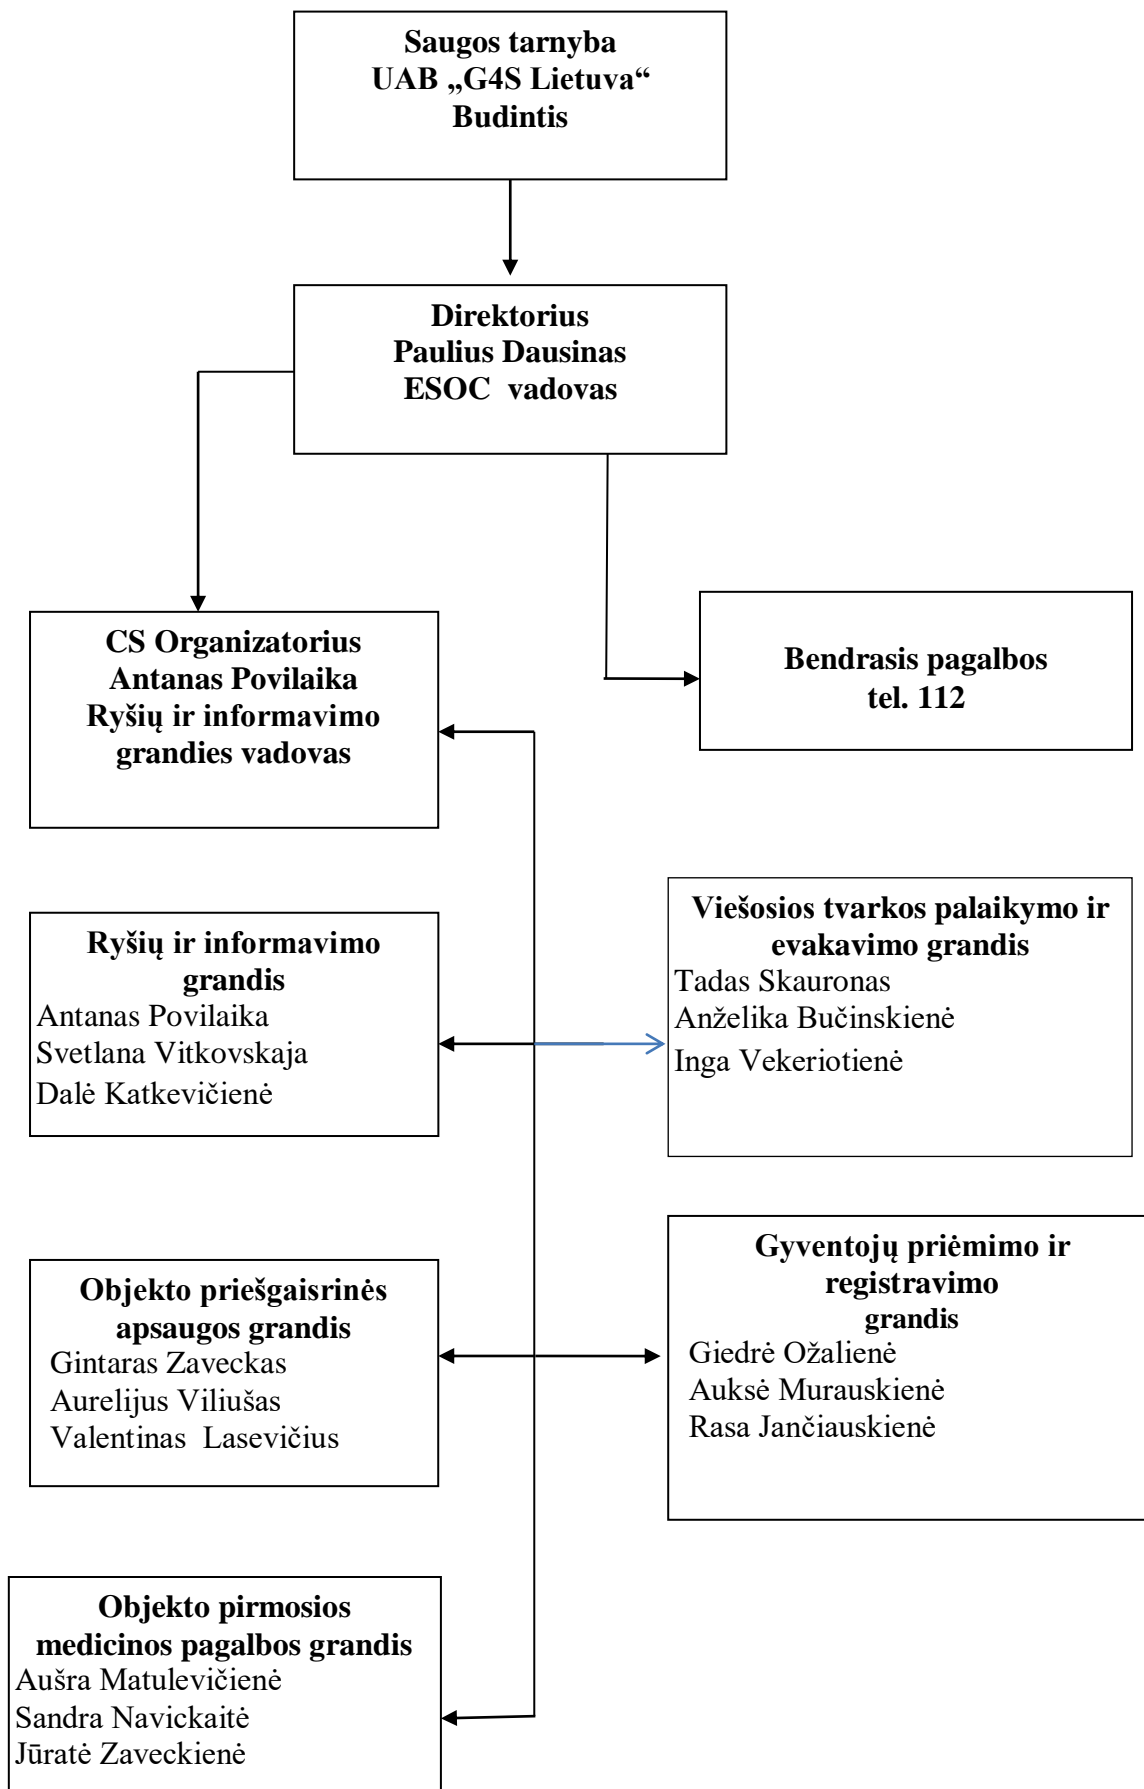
Saugos tarnyba
UAB „G4S Lietuva“
Budintis

Direktorius
Paulius Dausinas
ESOC vadovas

CS Organizatorius
Antanas Povilaika
Ryšių ir informavimo grandies vadovas

Bendrasis pagalbos tel. 112

Ryšių ir informavimo grandis
Antanas Povilaika
Svetlana Vitkovskaja
Dalė Katkevičienė

Viešosios tvarkos palaikymo ir evakavimo grandis
Tadas Skauronas
Anželika Bučinskienė
Inga Vekeriotienė

Objekto priešgaisrinės apsaugos grandis
Gintaras Zaveckas
Aurelijus Viliušas
Valentinas Lasevičius

Gyventojų priėmimo ir registravimo grandis
Giedrė Ožalienė
Auksė Murauskienė
Rasa Jančiauskienė

Objekto pirmosios medicinos pagalbos grandis
Aušra Matulevičienė
Sandra Navickaitė
Jūratė Zaveckienė